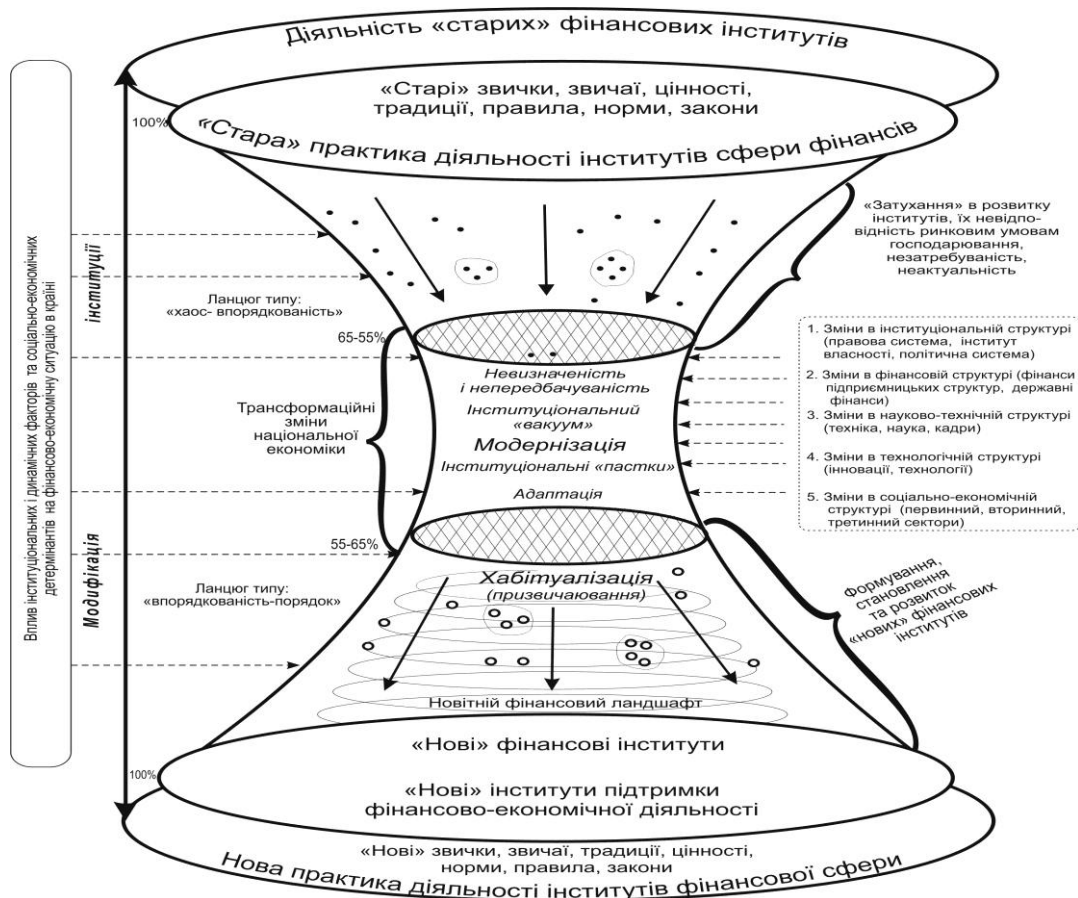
Діяльність «старих» фінансових інститутів

«Старі» звички, звичаї, цінності, традиції, правила, норми, закони

«Стара» практика діяльності інститутів сфери фінансів

100%

Вплив інституціональних і динамічних факторів та соціально-економічних детермінантів на фінансово-економічну ситуацію в країні

Інституції

«Затухання» в розвитку інститутів, їх невідповідність ринковим умовам господарювання, незатребуваність, неактуальність

Ланцюг типу: «хаос- впорядкованість»

65-55%

Невизначеність і непередбачуваність

Інституціональний «вакуум»

Модернізація

Інституціональні «пастки»

Адаптація

Трансформаційні зміни національної економіки

1. Зміни в інституціональній структурі (правова система, інститут власності, політична система)

2. Зміни в фінансовій структурі (фінанси підприємницьких структур, державні фінанси)

3. Зміни в науково-технічній структурі (техніка, наука, кадри)

4. Зміни в технологічній структурі (інновації, технології)

5. Зміни в соціально-економічній структурі (первинний, вторинний, третинний сектори)

55-65%

Модифікація

Ланцюг типу: «впорядкованість-порядок»

Хабітуалізація (призвичаювання)

Формування, становлення та розвиток «нових» фінансових інститутів

Новітній фінансовий ландшафт

100%

«Нові» фінансові інститути

«Нові» інститути підтримки фінансово-економічної діяльності

«Нові» звички, звичаї, традиції, цінності, норми, правила, закони

Нова практика діяльності інститутів фінансової сфери